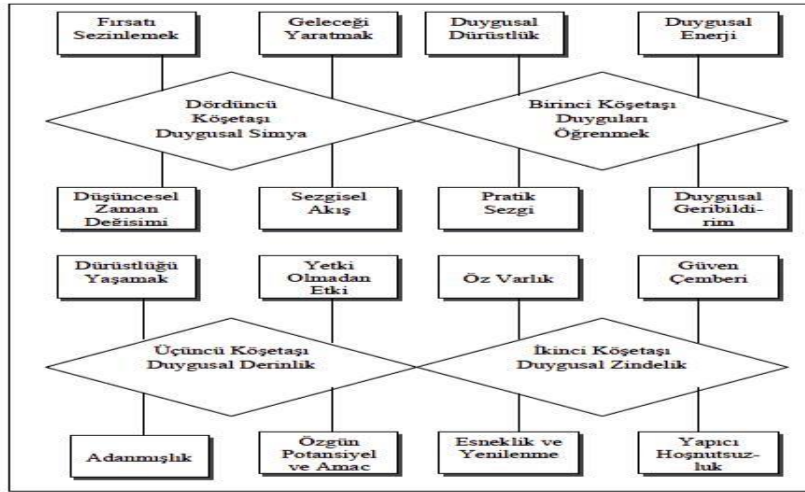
Fırsatı Sezinlemek

Geleceği Yaratmak

Duygusal Dürüstlük

Duygusal Enerji

Dördüncü Köşetaşı Duygusal Simya

Birinci Köşetaşı Duyguları Öğrenmek

Düşüncesel Zaman Değisimi

Sezgisel Akış

Pratik Sezgi

Duygusal Geribildirim

Dürüstlüğü Yaşamak

Yetki Olmadan Etki

Öz Varlık

Güven Çemberi

Üçüncü Köşetaşı Duygusal Derinlik

İkinci Köşetaşı Duygusal Zindelik

Adanmışlık

Özgün Potansiyel ve Amac

Esneklik ve Yenilenme

Yapıcı Hoşnutsuzluk